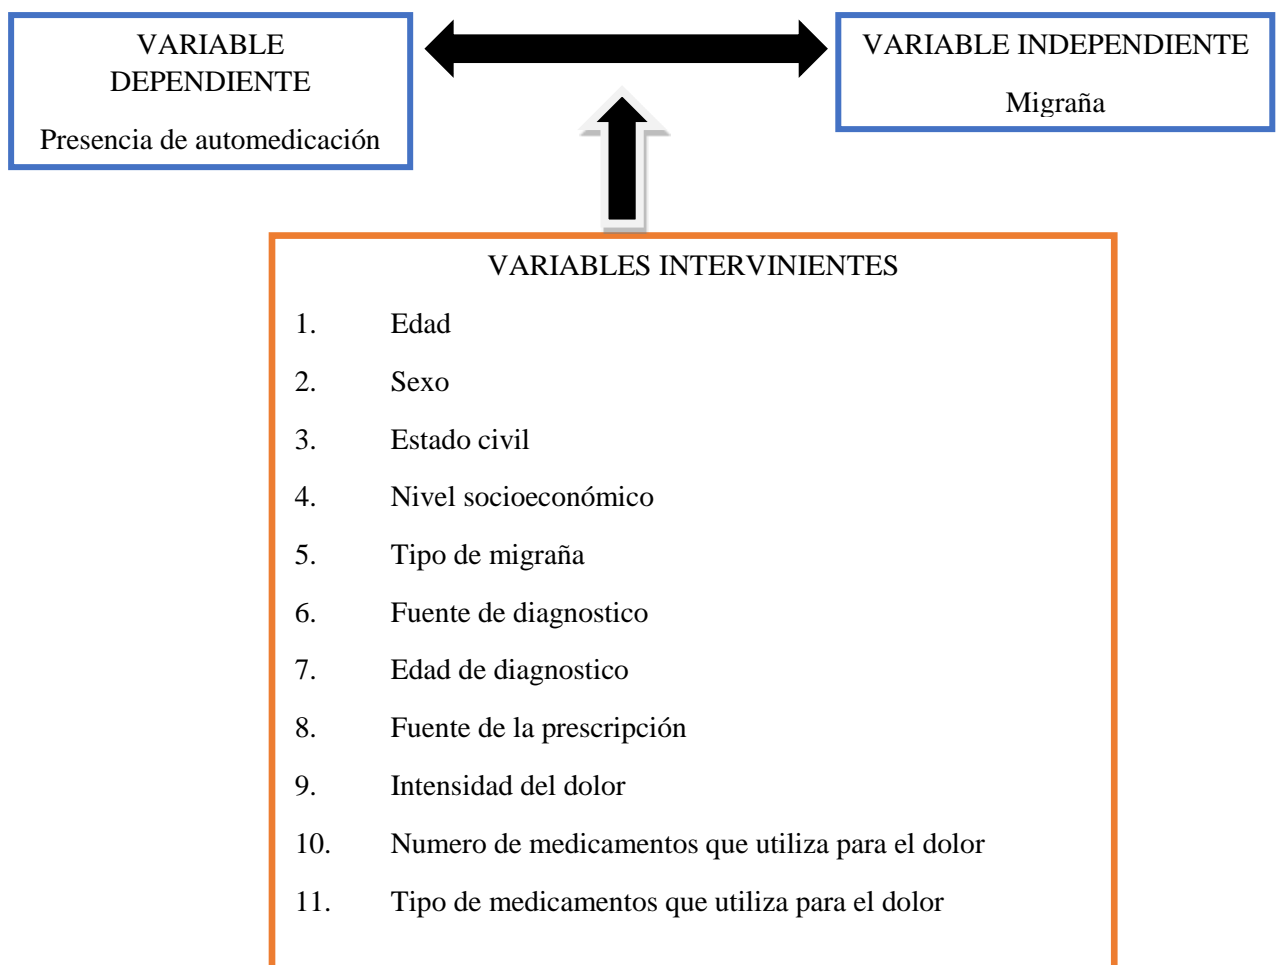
VARIABLE DEPENDIENTE

Presencia de automedicación

VARIABLE INDEPENDIENTE

Migraña

VARIABLES INTERVINIENTES

1. Edad

2. Sexo

3. Estado civil

4. Nivel socioeconómico

5. Tipo de migraña

6. Fuente de diagnostico

7. Edad de diagnostico

8. Fuente de la prescripción

9. Intensidad del dolor

10. Numero de medicamentos que utiliza para el dolor

11. Tipo de medicamentos que utiliza para el dolor